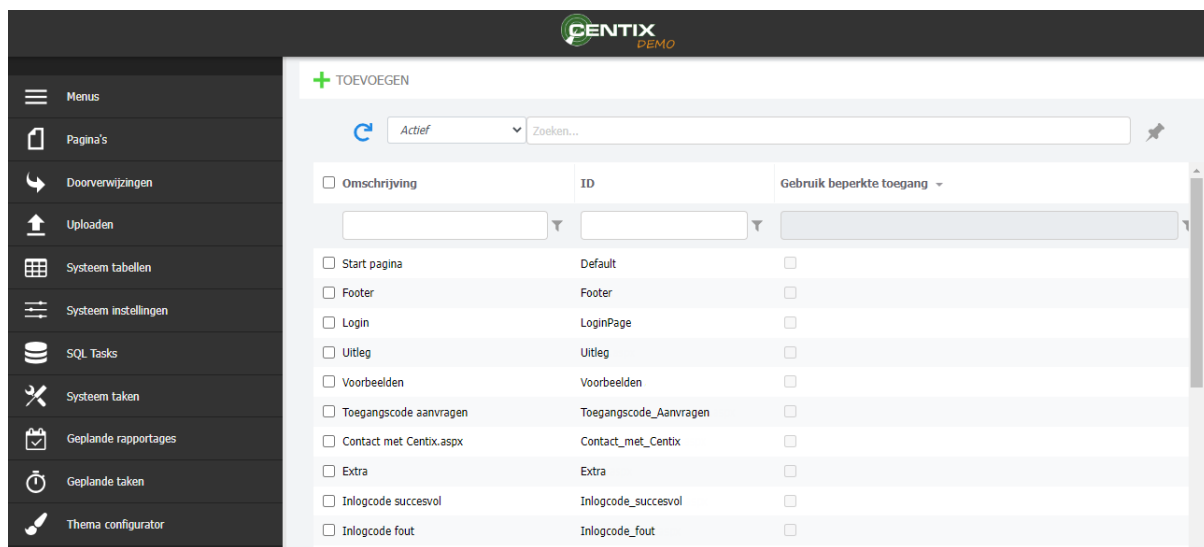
CENTIX
DEMO

Menus
Pagina's
Doorverwijzingen
Uploaden
Systeem tabellen
Systeem instellingen
SQL Tasks
Systeem taken
Geplande rapportages
Geplande taken
Thema configurator

TOEVOEGEN

Actief
Zoeken...

| Omschrijving | ID | Gebruik beperkte toegang |
|---|---|---|
| Start pagina | Default | |
| Footer | Footer | |
| Login | LoginPage | |
| Uitleg | Uitleg | |
| Voorbeelden | Voorbeelden | |
| Toegangscode aanvragen | Toegangscode_Aanvragen | |
| Contact met Centix.aspx | Contact_met_Centix | |
| Extra | Extra | |
| Inlogcode succesvol | Inlogcode_succesvol | |
| Inlogcode fout | Inlogcode_fout | |